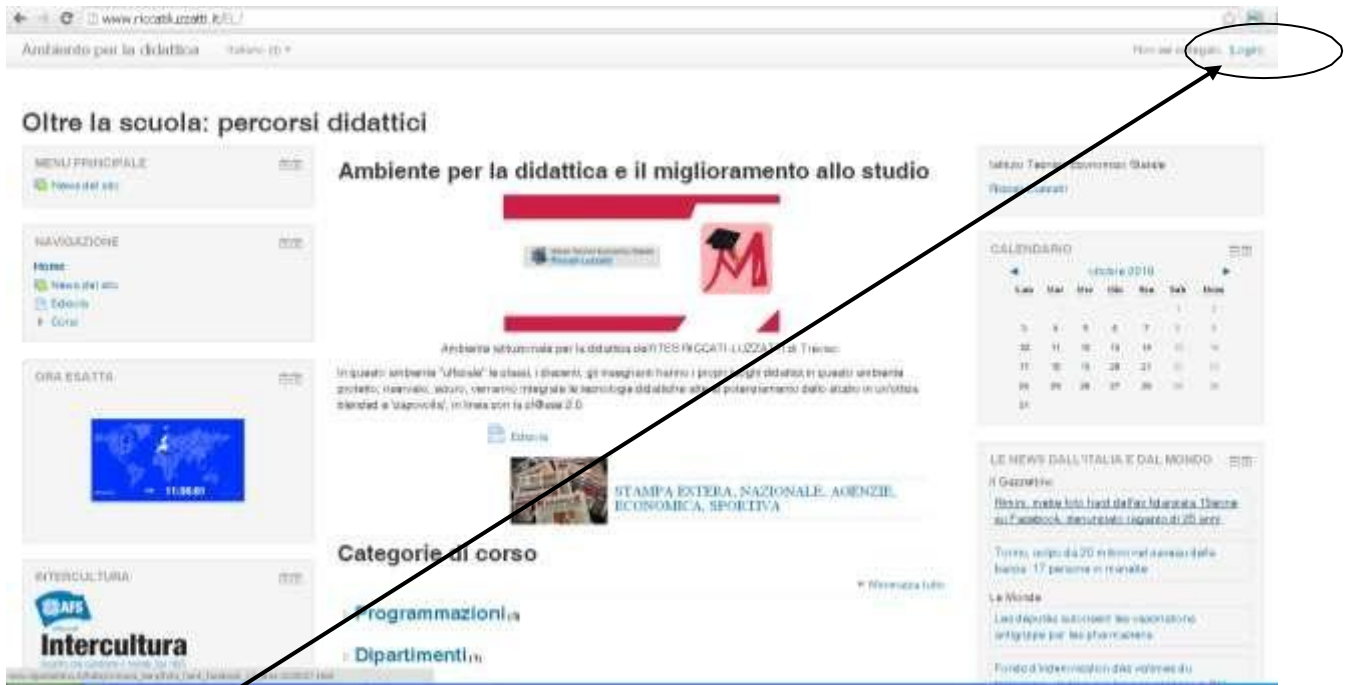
www.riccatiluzzatti.it/EL2

Ambiente per la didattica   Italiano (it)

Non sei collegato. (Login)

Oltre la scuola: percorsi didattici

MENU PRINCIPALE
News del sito

NAVIGAZIONE
Home
News del sito
Editoria
Corsi

ORA ESATTA
11:56:01

INTERCULTURA
AFS
Intercultura

Ambiente per la didattica e il miglioramento allo studio

Istituto Tecnico Economico Statale Riccati Luzzatti

M

Ambiente istituzionale per la didattica dell'ITES RICCATI-LUZZATTI di Treviso

In questo ambiente "ufficiale" le classi, i docenti, gli insegnanti hanno i propri luoghi didattici, in questo ambiente protetto, riservato, sicuro, verranno integrate le tecnologie didattiche atte al potenziamento dello studio in un'ottica blended e 'capovolta', in linea con la sfida 2.0

Editoria

STAMPA ESTERA, NAZIONALE, AGENZIE, ECONOMICA, SPORTIVA

Categorie di corso

Minimizza tutto

Programmazioni (9)

Dipartimenti (1)

Istituto Tecnico Economico Statale
Riccati Luzzatti

CALENDARIO
ottobre 2016

| Lun | Mar | Mer | Gio | Ven | Sab | Dom |
|---|---|---|---|---|---|---|
| | | | | | 1 | 2 |
| 3 | 4 | 5 | 6 | 7 | 8 | 9 |
| 10 | 11 | 12 | 13 | 14 | 15 | 16 |
| 17 | 18 | 19 | 20 | 21 | 22 | 23 |
| 24 | 25 | 26 | 27 | 28 | 29 | 30 |
| 31 | | | | | | |

LE NEWS DALL'ITALIA E DAL MONDO
Il Gazzettino
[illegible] foto hard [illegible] su Facebook, denunciato ragazzo di 25 anni
Torino, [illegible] 20 milioni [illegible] banca: 17 persone in manette
Le Monde
Les députés autorisent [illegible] par les pharmaciens
Fonds d'indemnisation des victimes du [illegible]